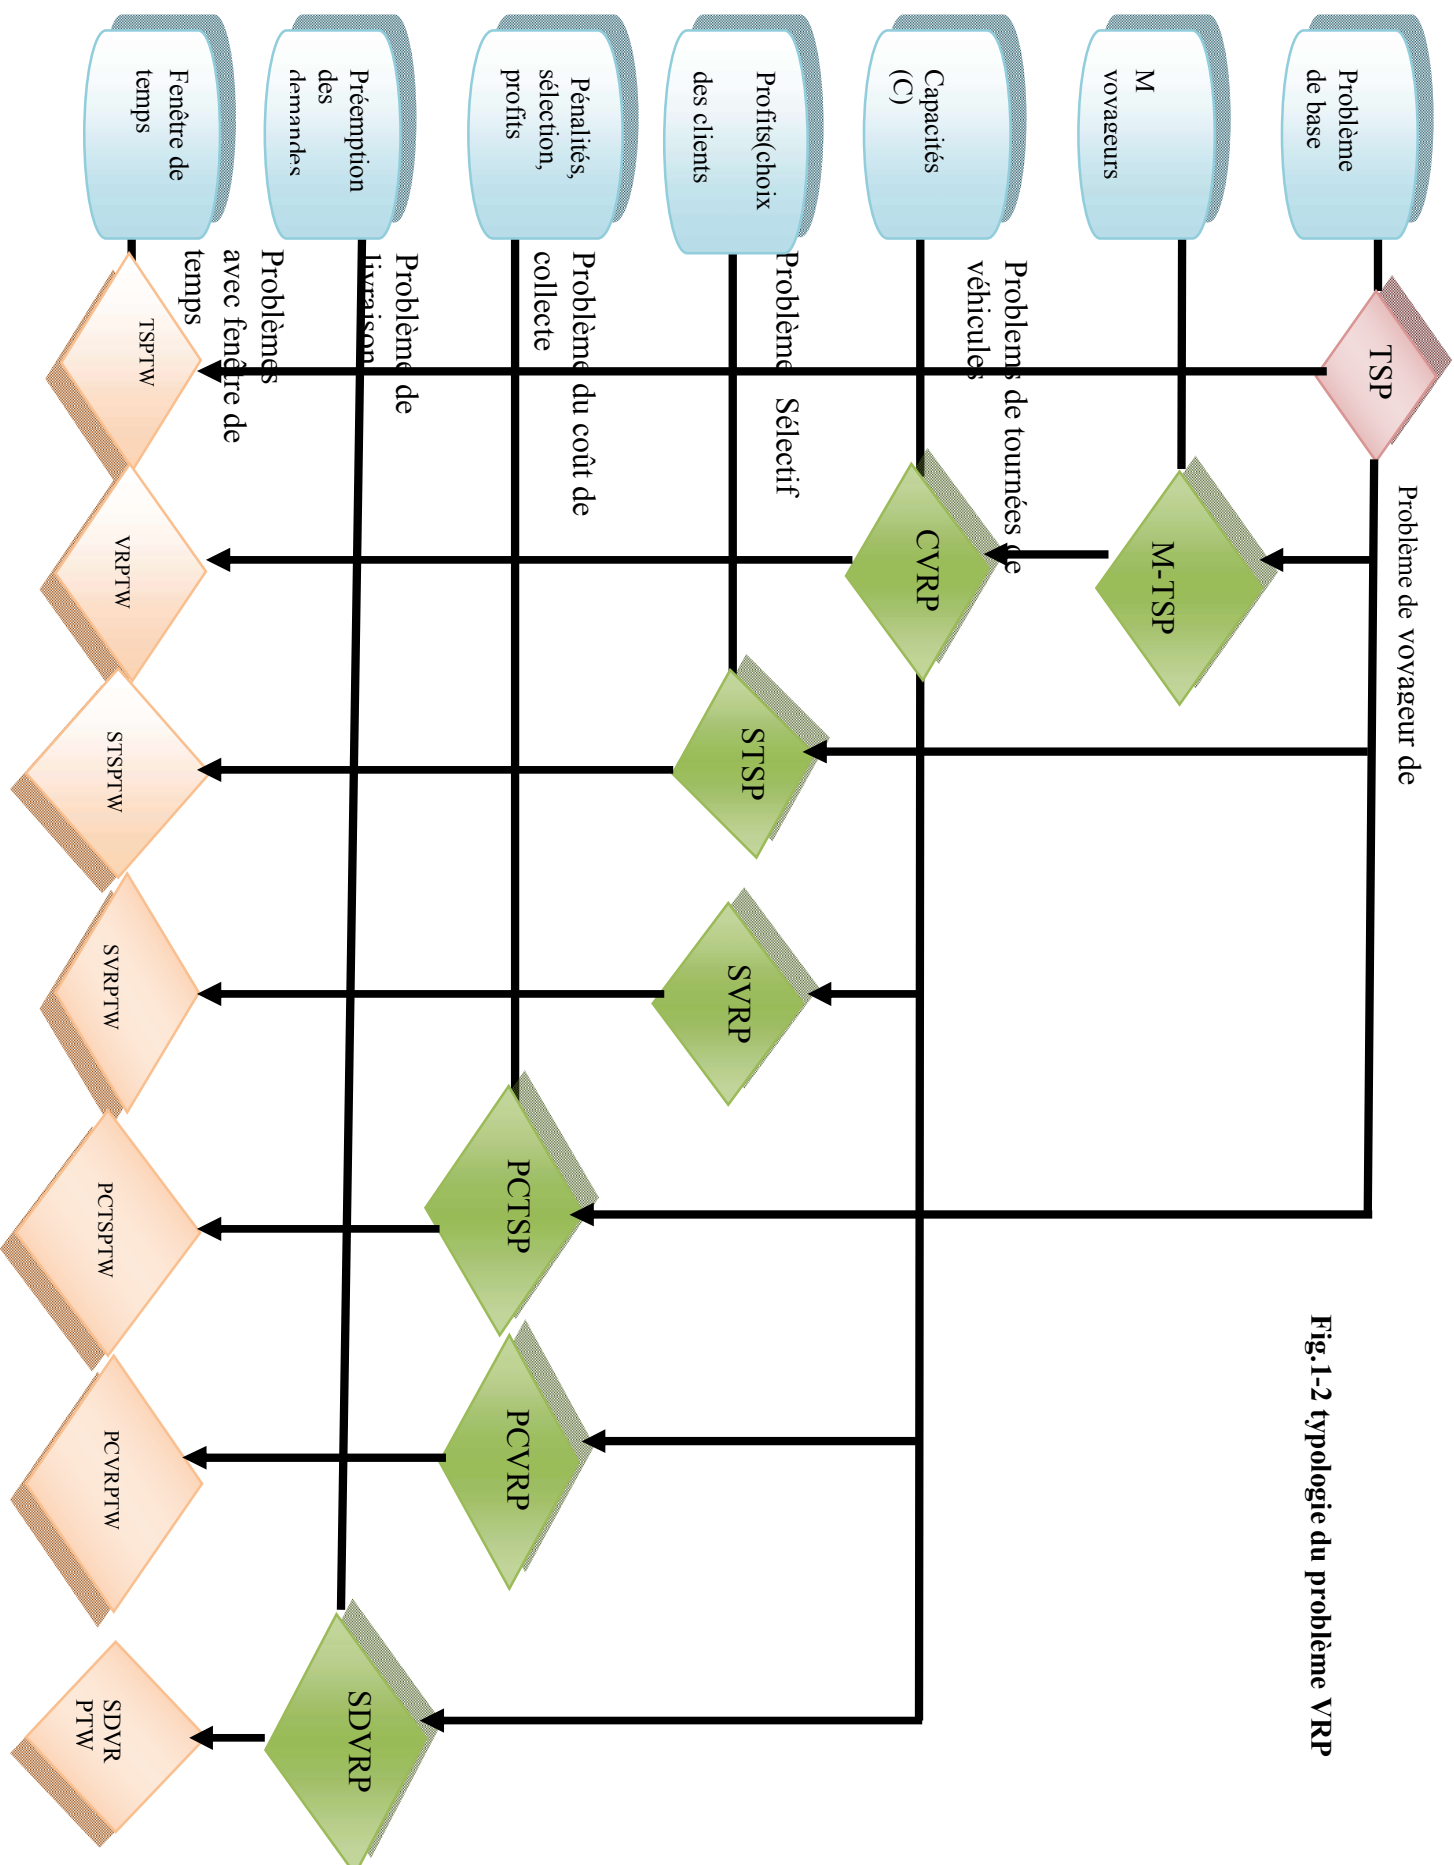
Problème de base

M voyageurs

Capacités (C)

Profits(choix des clients

Pénalités, sélection, profits

Préemption des demandes

Fenêtre de temps

TSP

Problème de voyageur de

M-TSP

CVRP

Problème de tournées de véhicules

STSP

Problème Sélectif

SVRP

PCTSP

Problème du coût de collecte

PCVRP

SDVRP

Problème de livraison

Problèmes avec fenêtre de temps

TSPTW

VRPTW

STSPTW

SVRPTW

PCTSPTW

PCVRPTW

SDVR PTW

Fig.1-2 typologie du problème VRP